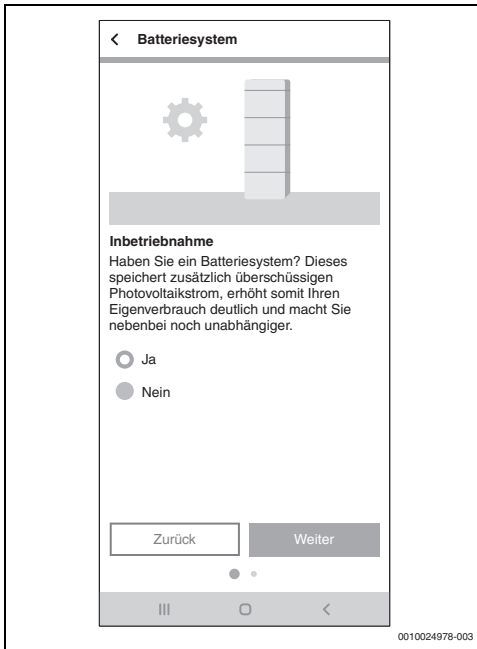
< Batteriesystem

Inbetriebnahme
Haben Sie ein Batteriesystem? Dieses speichert zusätzlich überschüssigen Photovoltaikstrom, erhöht somit Ihren Eigenverbrauch deutlich und macht Sie nebenbei noch unabhängiger.

Ja

Nein

Zurück

Weiter

0010024978-003